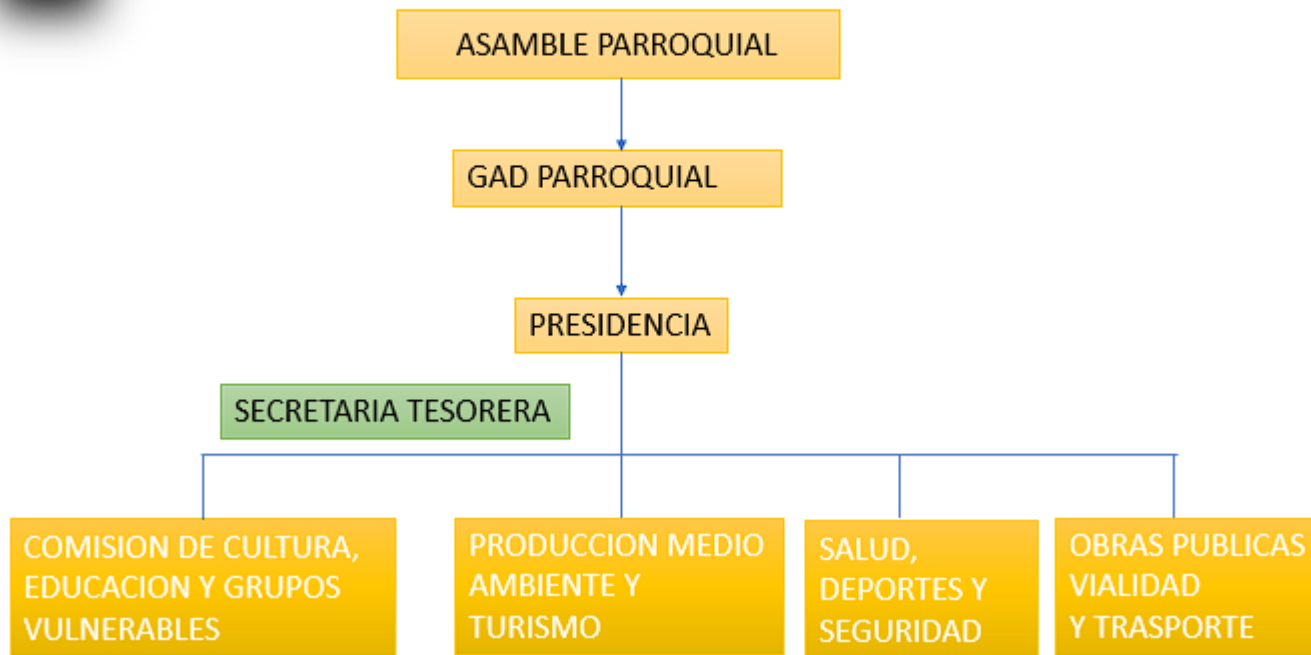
ASAMBLE PARROQUIAL

GAD PARROQUIAL

PRESIDENCIA

SECRETARIA TESORERA

COMISION DE CULTURA, EDUCACION Y GRUPOS VULNERABLES

PRODUCCION MEDIO AMBIENTE Y TURISMO

SALUD, DEPORTES Y SEGURIDAD

OBRAS PUBLICAS VIALIDAD Y TRASPORTE